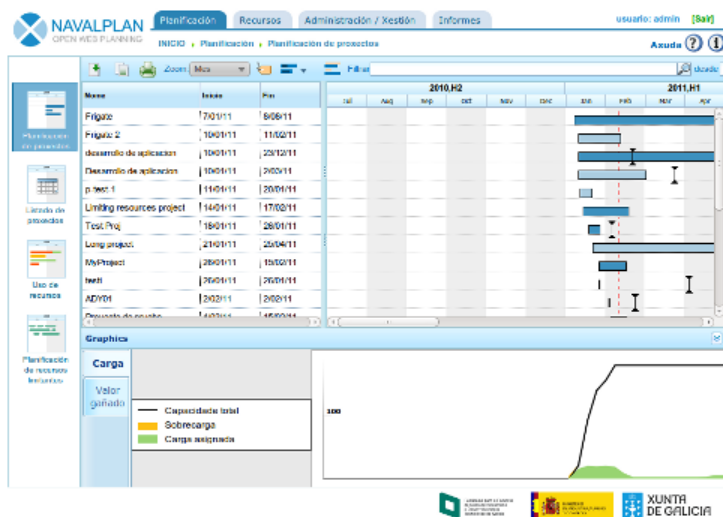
NAVALPLAN
OPEN WEB PLANNING

Planificación | Recursos | Administración / Xestión | Informes

usuario: admin [Saír]

INICIO › Planificación › Planificación de proxectos

Axuda

Planificación de proxectos

Listado de proxectos

Uso de recursos

Planificación de recursos limitantes

Zoom: Mes

Filtro: Desde

| Nome | Inicio | Fin |
|---|---|---|
| Frigate | 7/01/11 | 8/06/11 |
| Frigate 2 | 10/01/11 | 11/02/11 |
| desarrollo de aplicacion | 10/01/11 | 23/12/11 |
| Desarrollo de aplicacion | 10/01/11 | 2/02/11 |
| p test 1 | 11/01/11 | 20/01/11 |
| Limiting resources project | 14/01/11 | 17/02/11 |
| Test Proj | 18/01/11 | 28/01/11 |
| Long project | 21/01/11 | 25/04/11 |
| MyProject | 26/01/11 | 15/02/11 |
| test1 | 26/01/11 | 26/01/11 |
| ADY01 | 2/02/11 | 2/02/11 |
| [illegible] | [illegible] | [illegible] |

2010,H2
Jul | Aug | Sep | Oct | Nov | Dec

2011,H1
Jan | Feb | Mar | Apr

Graphics

Carga

Valor gañado

Capacidade total
Sobrecarga
Carga asignada

100

XUNTA DE GALICIA